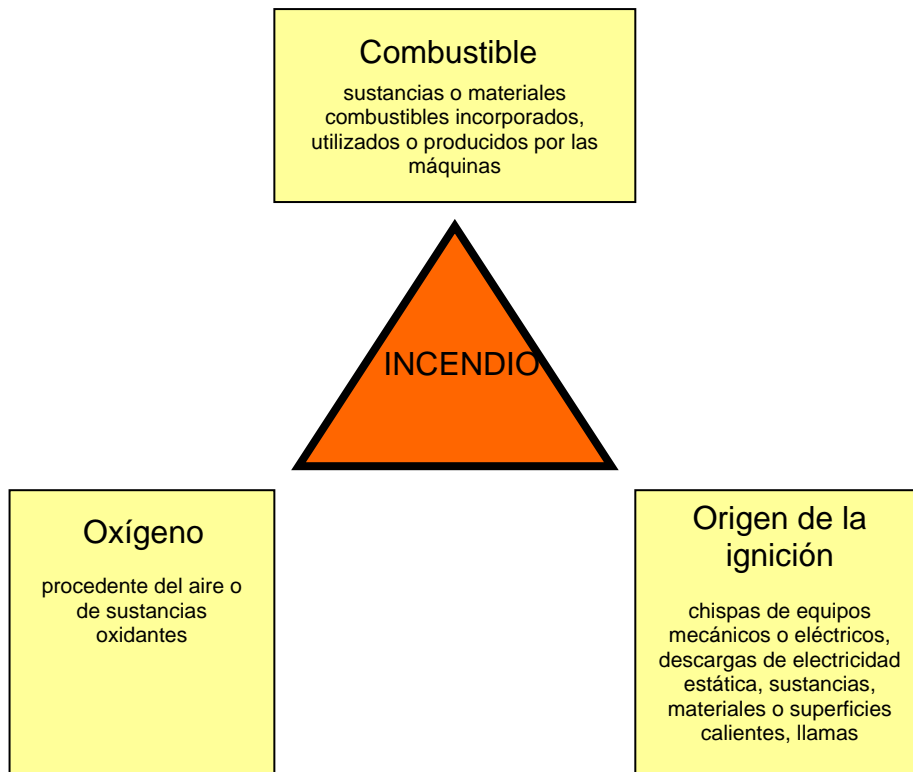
Combustible

sustancias o materiales combustibles incorporados, utilizados o producidos por las máquinas

INCENDIO

Oxígeno

procedente del aire o de sustancias oxidantes

Origen de la ignición

chispas de equipos mecánicos o eléctricos, descargas de electricidad estática, sustancias, materiales o superficies calientes, llamas